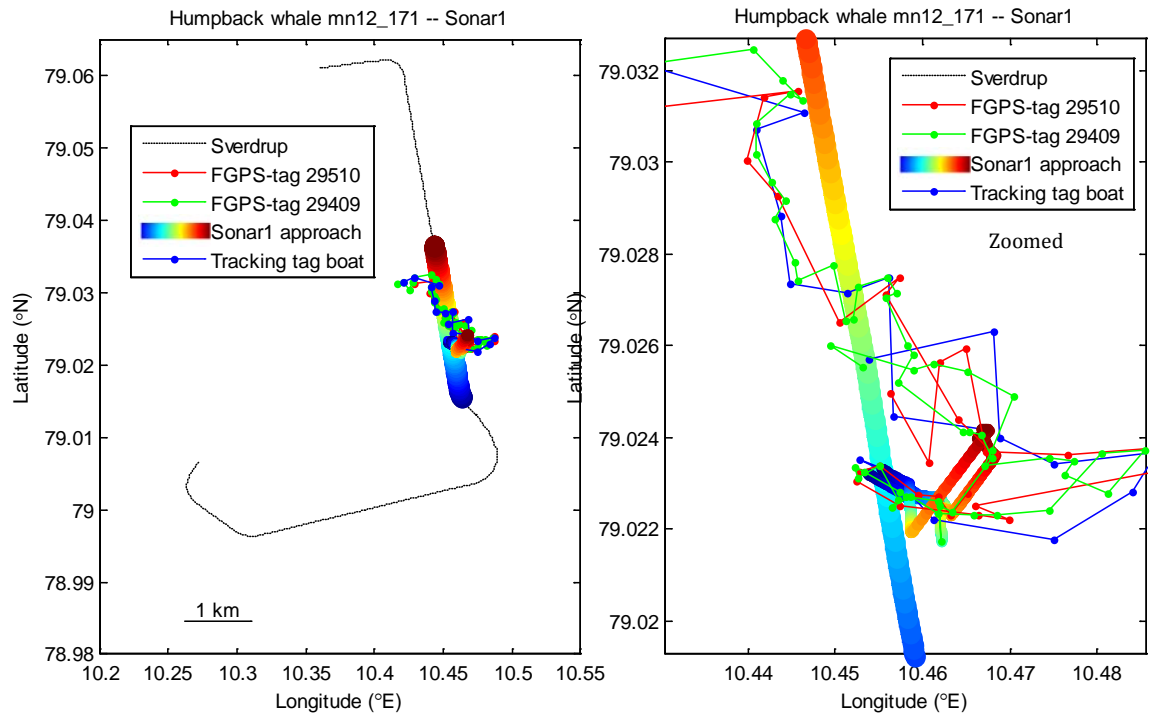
Humpback whale mn12_171 -- Sonar1

Sverdrup
FGPS-tag 29510
FGPS-tag 29409
Sonar1 approach
Tracking tag boat

1 km

79.06
79.05
79.04
79.03
79.02
79.01
79
78.99
78.98

Latitude (°N)

10.2 10.25 10.3 10.35 10.4 10.45 10.5 10.55

Longitude (°E)

Humpback whale mn12_171 -- Sonar1

Sverdrup
FGPS-tag 29510
FGPS-tag 29409
Sonar1 approach
Tracking tag boat

Zoomed

79.032
79.03
79.028
79.026
79.024
79.022
79.02

Latitude (°N)

10.44 10.45 10.46 10.47 10.48

Longitude (°E)